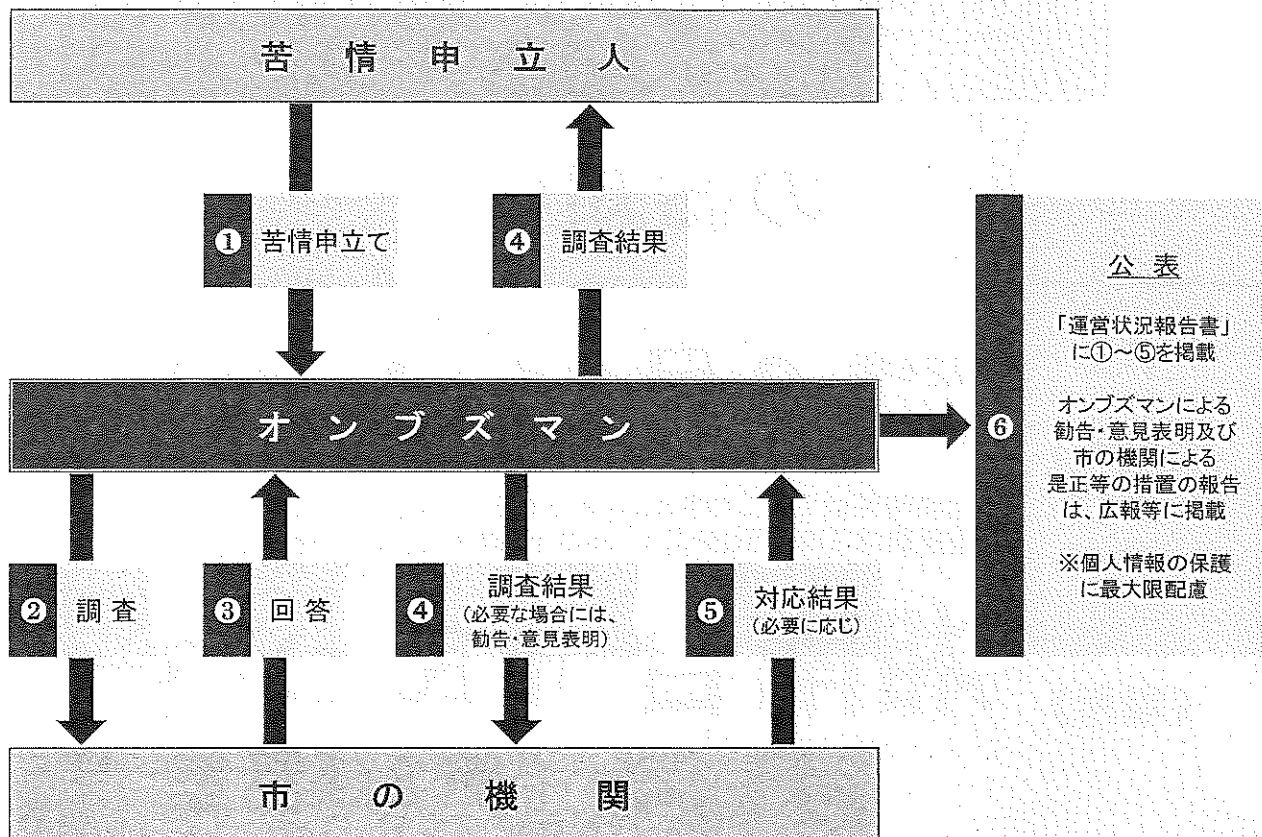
苦 情 申 立 人

❶ 苦情申立て

❹ 調査結果

オ ン ブ ズ マ ン

❷ 調 査

❸ 回 答

❹ 調査結果
(必要な場合には、勧告・意見表明)

❺ 対応結果
(必要に応じ)

市 の 機 関

❻

公 表

「運営状況報告書」に①〜⑤を掲載

オンブズマンによる勧告・意見表明及び市の機関による是正等の措置の報告は、広報等に掲載

※個人情報の保護に最大限配慮